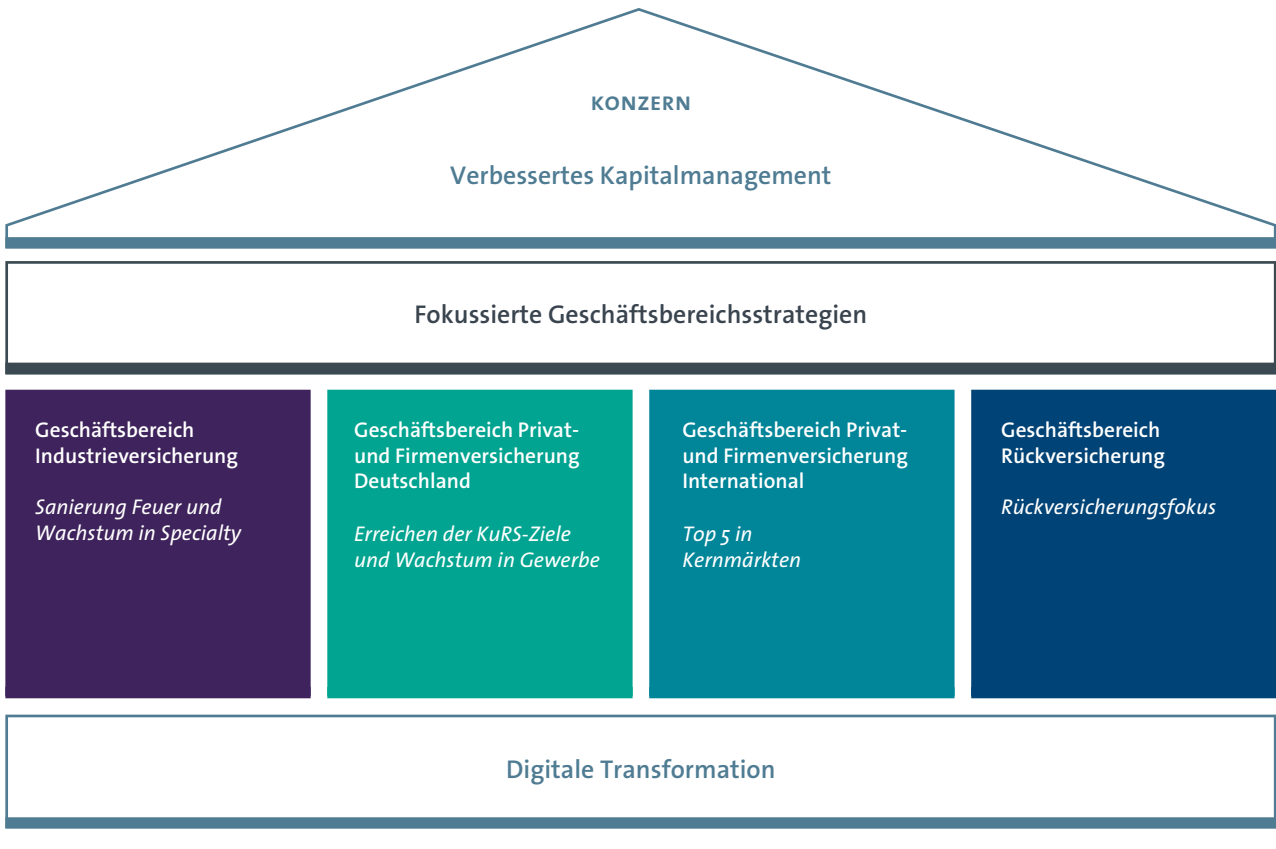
KONZERN

Verbessertes Kapitalmanagement

Fokussierte Geschäftsbereichsstrategien

Geschäftsbereich Industrieversicherung

Sanierung Feuer und Wachstum in Specialty

Geschäftsbereich Privat- und Firmenversicherung Deutschland

Erreichen der KuRS-Ziele und Wachstum in Gewerbe

Geschäftsbereich Privat- und Firmenversicherung International

Top 5 in Kernmärkten

Geschäftsbereich Rückversicherung

Rückversicherungsfokus

Digitale Transformation